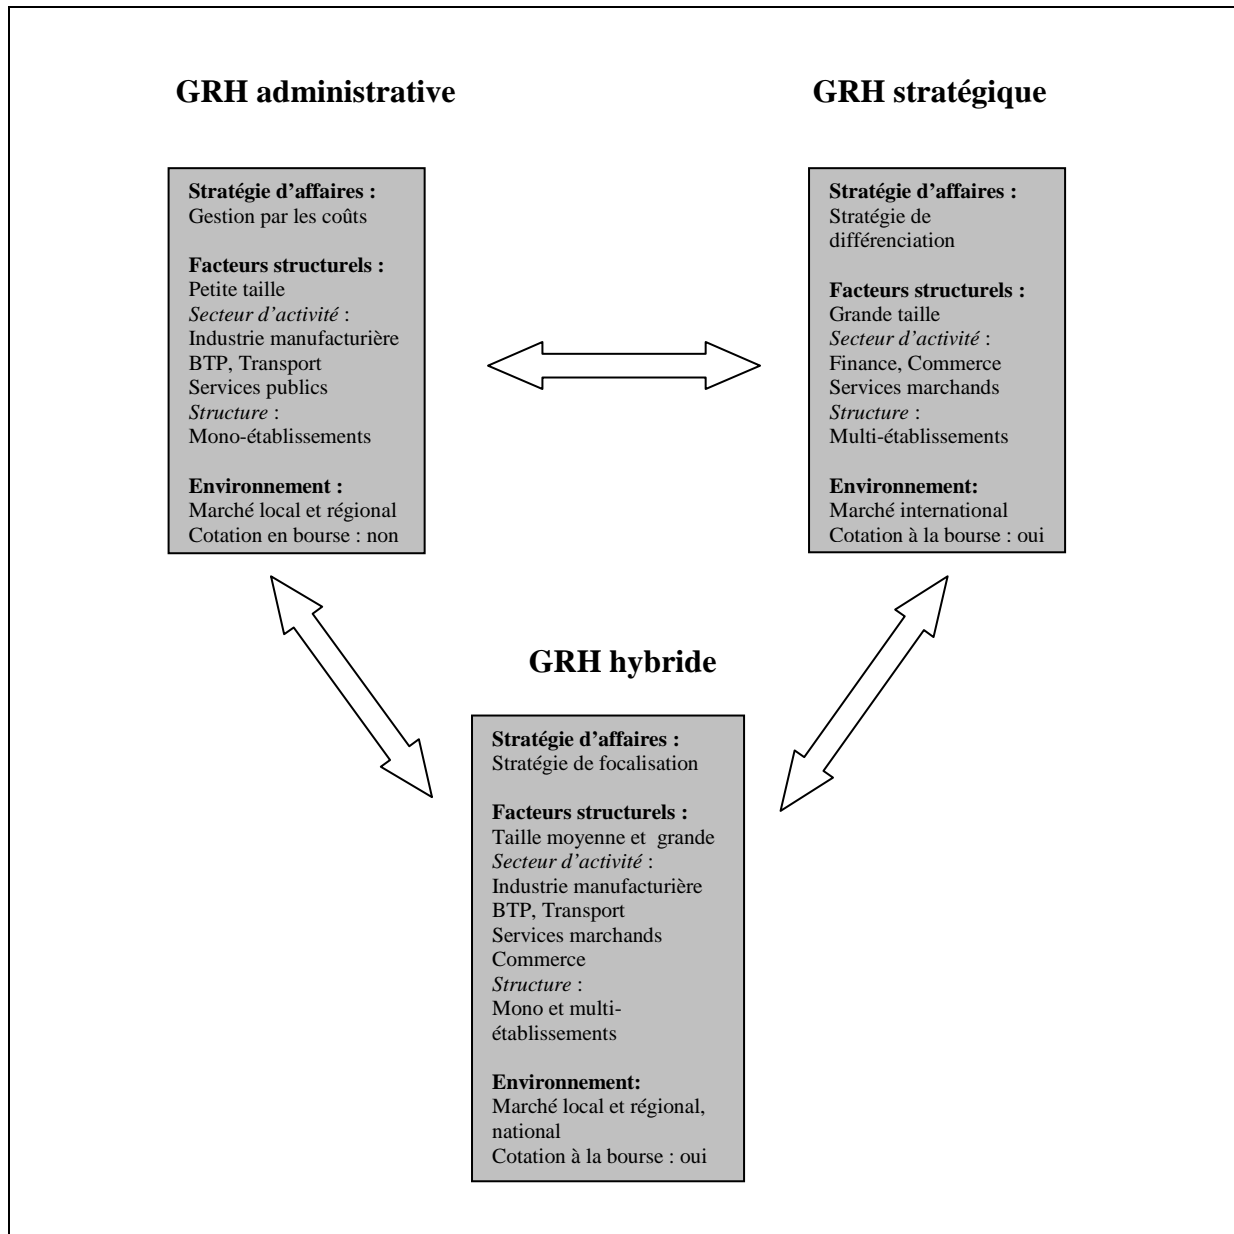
GRH administrative

GRH stratégique

Stratégie d'affaires :
Gestion par les coûts

Facteurs structurels :
Petite taille
Secteur d'activité :
Industrie manufacturière
BTP, Transport
Services publics
Structure :
Mono-établissements

Environnement :
Marché local et régional
Cotation en bourse : non

Stratégie d'affaires :
Stratégie de différenciation

Facteurs structurels :
Grande taille
Secteur d'activité :
Finance, Commerce
Services marchands
Structure :
Multi-établissements

Environnement:
Marché international
Cotation à la bourse : oui

GRH hybride

Stratégie d'affaires :
Stratégie de focalisation

Facteurs structurels :
Taille moyenne et grande
Secteur d'activité :
Industrie manufacturière
BTP, Transport
Services marchands
Commerce
Structure :
Mono et multi-établissements

Environnement:
Marché local et régional, national
Cotation à la bourse : oui